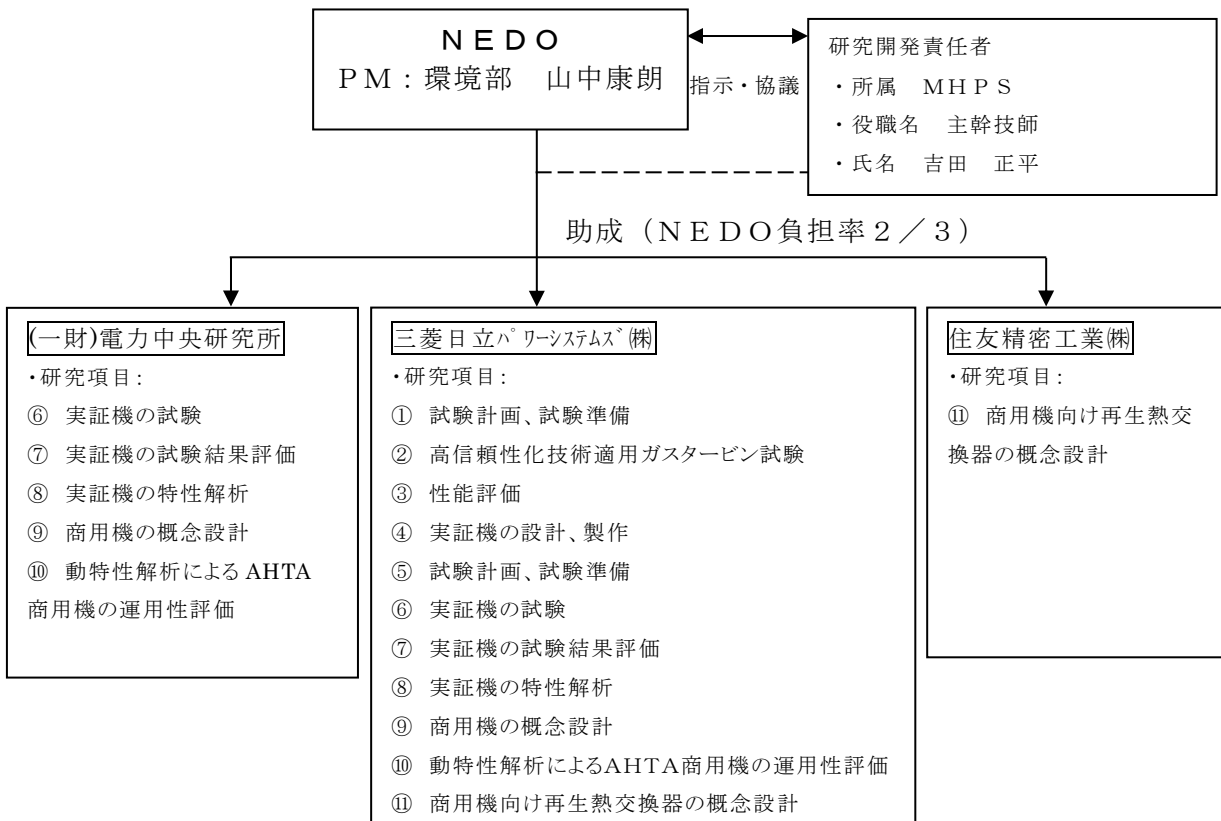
NEDO
PM：環境部　山中康朗

指示・協議

研究開発責任者
・所属　MHPS
・役職名　主幹技師
・氏名　吉田　正平

助成（NEDO負担率2／3）

(一財)電力中央研究所
・研究項目：
⑥ 実証機の試験
⑦ 実証機の試験結果評価
⑧ 実証機の特性解析
⑨ 商用機の概念設計
⑩ 動特性解析によるAHTA商用機の運用性評価

三菱日立ﾊﾟﾜｰｼｽﾃﾑｽﾞ㈱
・研究項目：
① 試験計画、試験準備
② 高信頼性化技術適用ガスタービン試験
③ 性能評価
④ 実証機の設計、製作
⑤ 試験計画、試験準備
⑥ 実証機の試験
⑦ 実証機の試験結果評価
⑧ 実証機の特性解析
⑨ 商用機の概念設計
⑩ 動特性解析によるAHTA商用機の運用性評価
⑪ 商用機向け再生熱交換器の概念設計

住友精密工業㈱
・研究項目：
⑪ 商用機向け再生熱交換器の概念設計